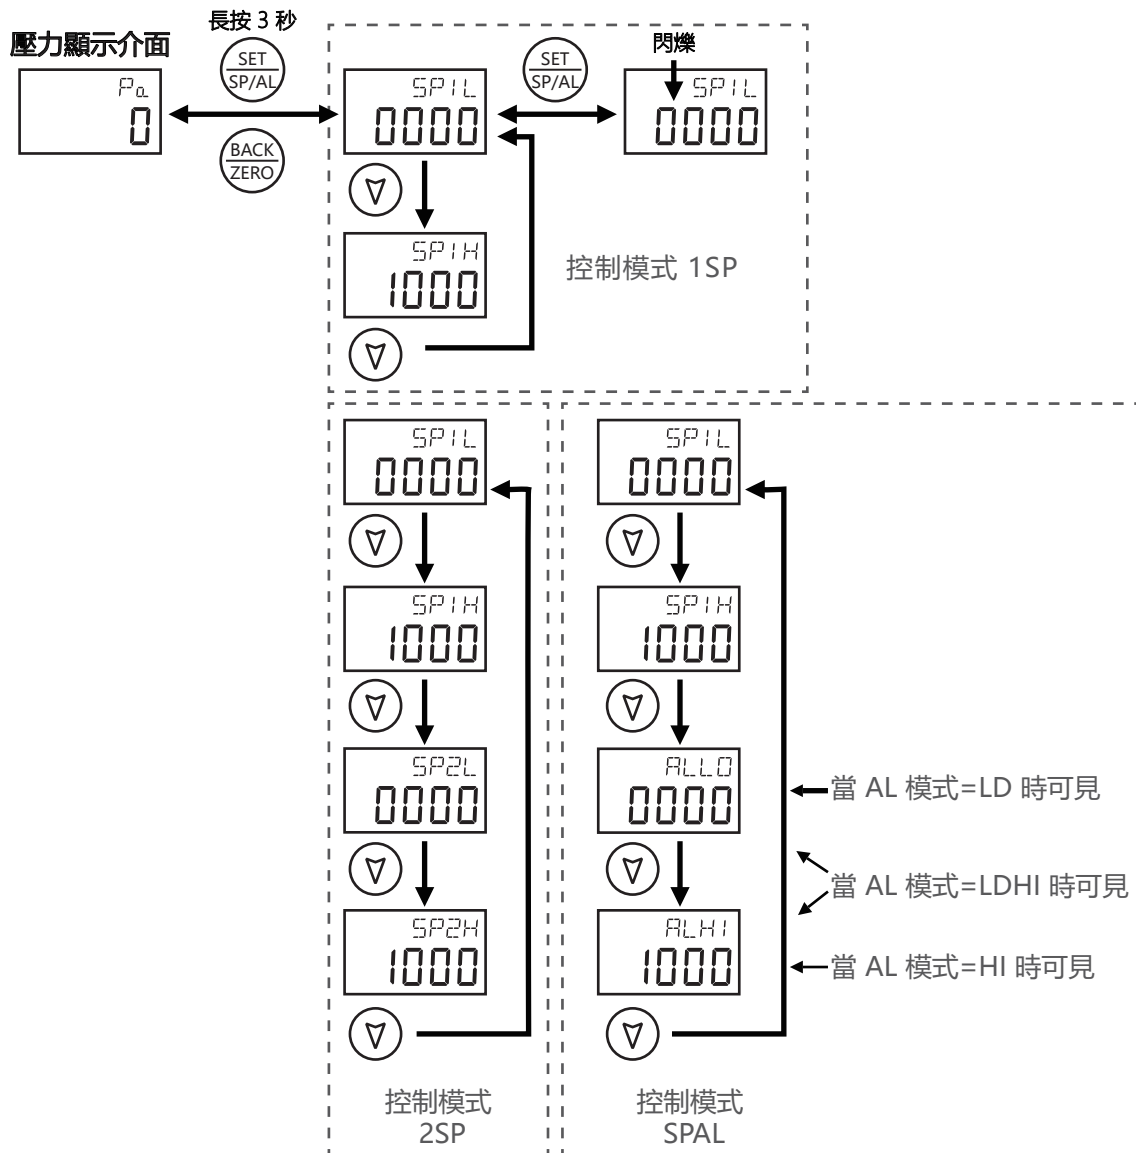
壓力顯示介面

Pa
0

長按 3 秒

SET
SP/AL

BACK
ZERO

SP1L
0000

SET
SP/AL

閃爍

SP1L
0000

SP1H
1000

控制模式 1SP

SP1L
0000

SP1H
1000

SP2L
0000

SP2H
1000

控制模式
2SP

SP1L
0000

SP1H
1000

ALLO
0000

ALHI
1000

控制模式
SPAL

當 AL 模式=LD 時可見

當 AL 模式=LDHI 時可見

當 AL 模式=HI 時可見